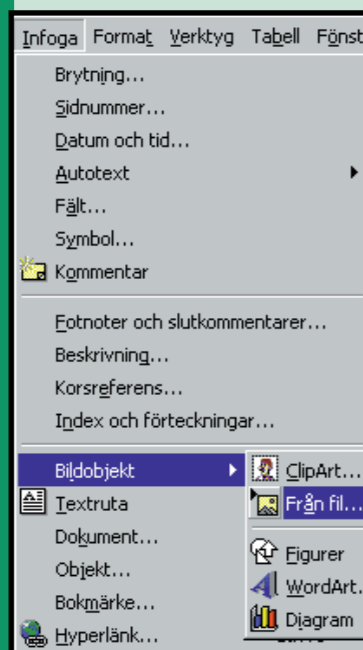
Infoga Format Verktyg Tabell Fönst

Brytning...
Sidnummer...
Datum och tid...
Autotext
Fält...
Symbol...
Kommentar

Fotnoter och slutkommentarer...
Beskrivning...
Korsreferens...
Index och förteckningar...

Bildobjekt
Textruta
Dokument...
Objekt...
Bokmärke...
Hyperlänk...

ClipArt...
Från fil...
Figurer
WordArt...
Diagram